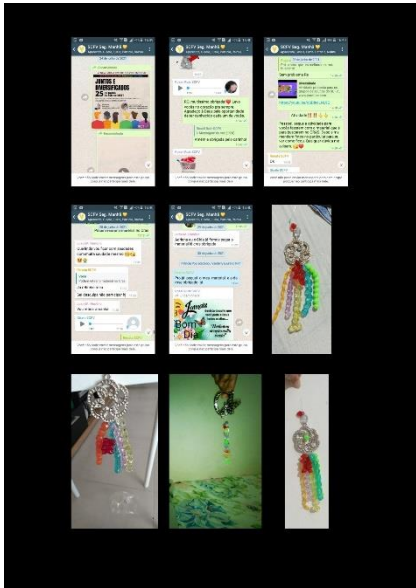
SCFV Seg. Manhã

JUNTOS E DIVERSIFICADOS

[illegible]

SCFV Seg. Manhã

Eu, no futuro ofendo 🙏 que nunca ma capacidade temo espelho e diferente pessoa das diferentes coisas em vida.

Muito obrigada pelo carinho

SCFV Seg. Manhã

Bom dia

Muito bem 👏👏

SCFV Seg. Manhã

SCFV Seg. Manhã

Bom Dia